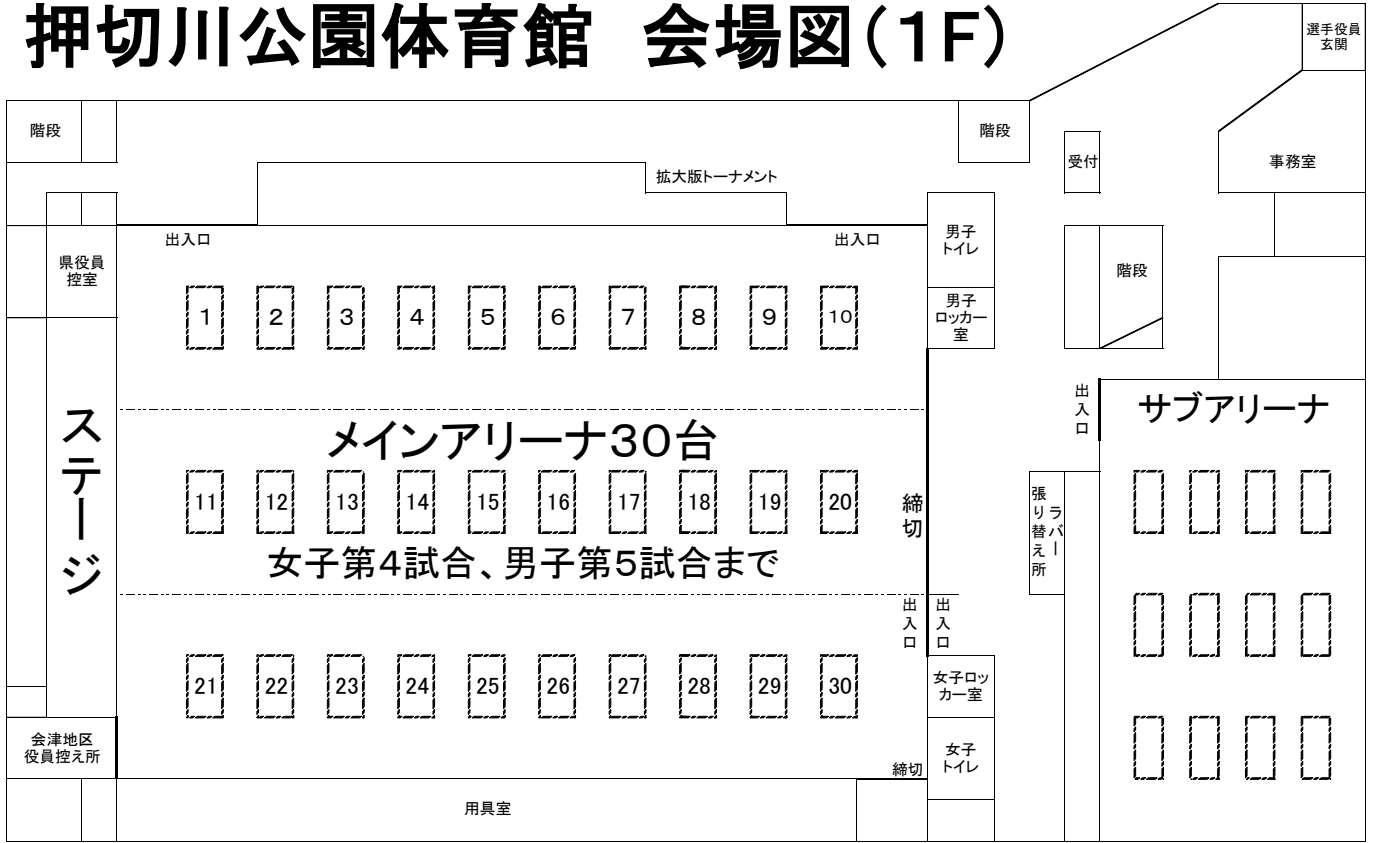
押切川公園体育館　会場図(1F)

選手役員玄関

階段

階段

受付

事務室

拡大版トーナメント

出入口

出入口

男子トイレ

県役員控室

階段

男子ロッカー室

1 2 3 4 5 6 7 8 9 10

出入口

サブアリーナ

ステージ

メインアリーナ30台

11 12 13 14 15 16 17 18 19 20

締切

張り替え所

ラバー

女子第4試合、男子第5試合まで

出入口

出入口

21 22 23 24 25 26 27 28 29 30

女子ロッカー室

会津地区役員控え所

締切

女子トイレ

用具室